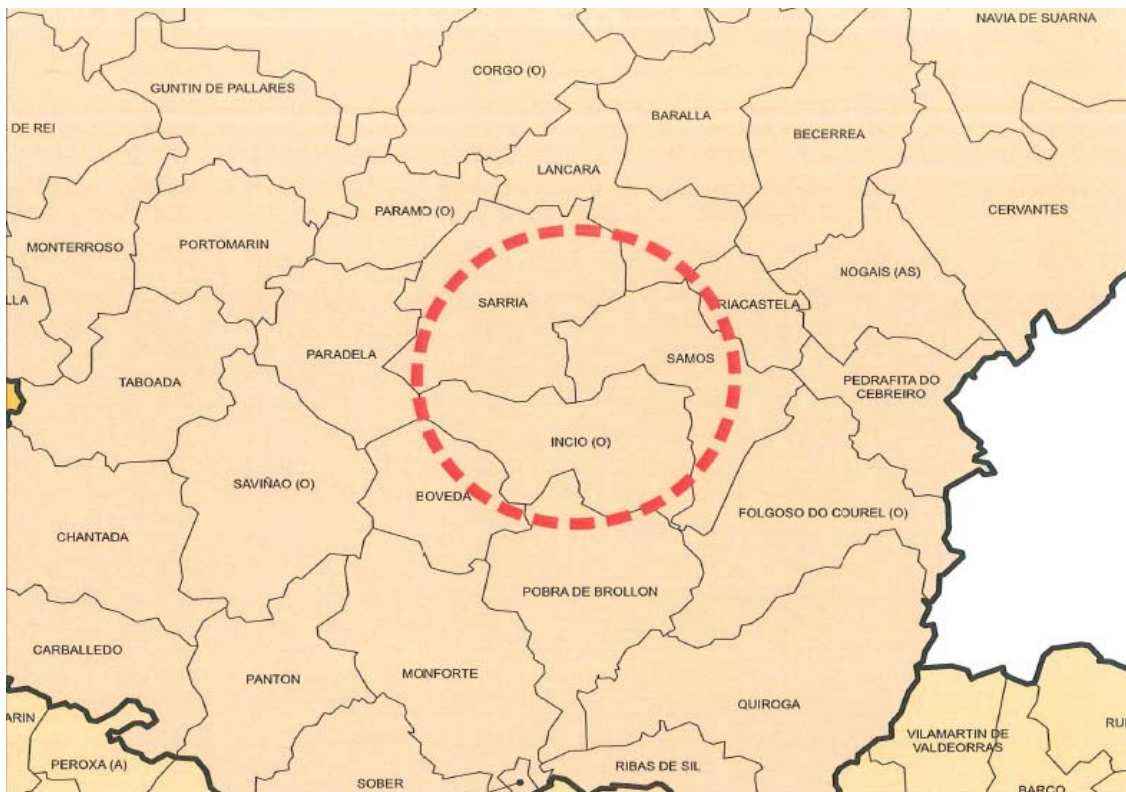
NAVIA DE SUARNA
GUNTIN DE PALLARES
CORGO (O)
DE REI
BARALLA
BECERREA
LANCARA
PARAMO (O)
CERVANTES
MONTERROSO
PORTOMARIN
NOGAIS (AS)
SARRIA
TRIACASTELA
LLA
PARADELA
SAMOS
TABOADA
PEDRAFITA DO CEBREIRO
INCIO (O)
SAVIÑAO (O)
BOVEDA
FOLGOSO DO COUREL (O)
CHANTADA
POBRA DE BROLLON
CARBALLEDO
PANTON
MONFORTE
QUIROGA
ARIN
VILAMARTIN DE VALDEORRAS
RU
PEROXA (A)
SOBER
RIBAS DE SIL
BARCO